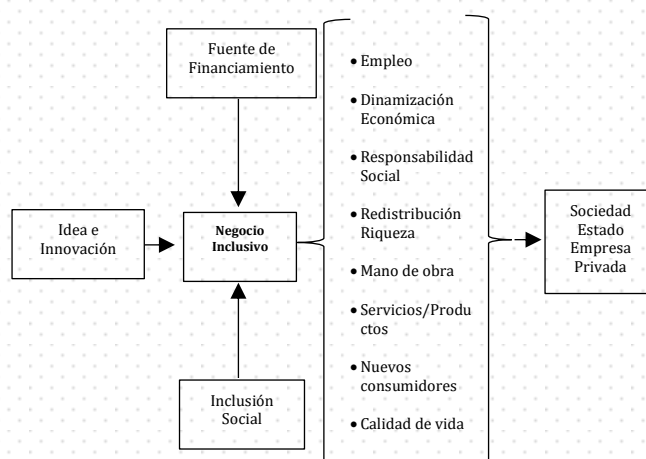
Fuente de Financiamiento

Idea e Innovación

Negocio Inclusivo

Inclusión Social

• Empleo
• Dinamización Económica
• Responsabilidad Social
• Redistribución Riqueza
• Mano de obra
• Servicios/Productos
• Nuevos consumidores
• Calidad de vida

Sociedad
Estado
Empresa
Privada